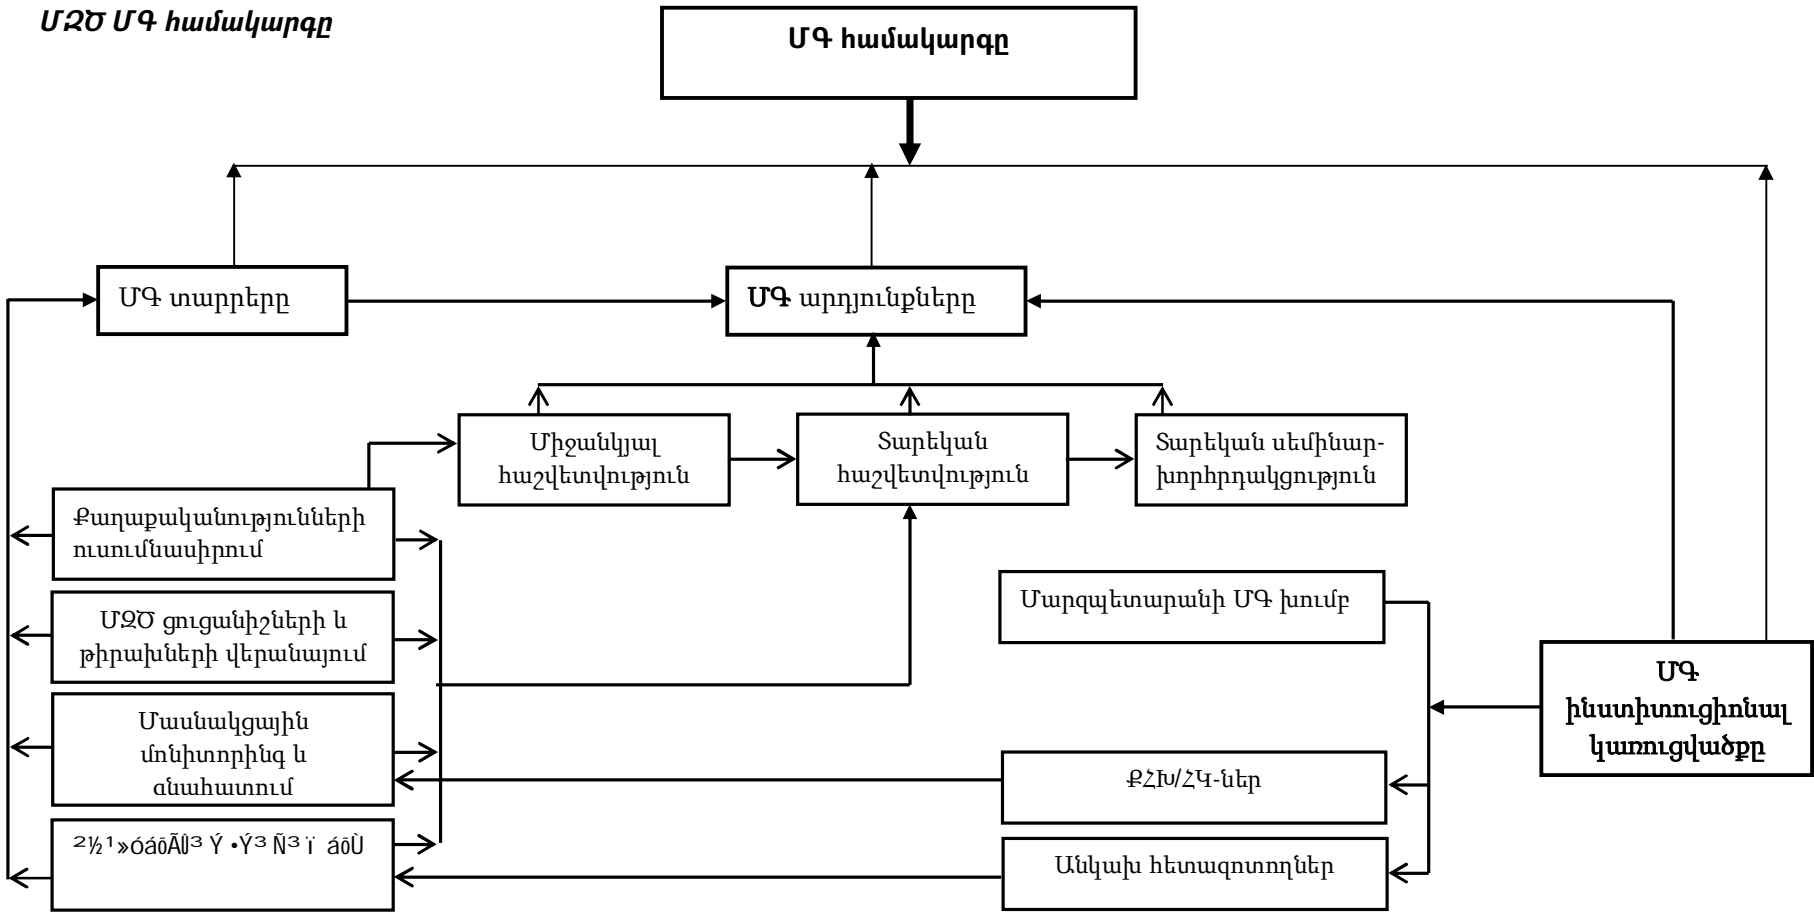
ՄԶԾ ՄԳ համակարգը

ՄԳ համակարգը

ՄԳ տարրերը

ՄԳ արդյունքները

Միջանկյալ հաշվետվություն

Տարեկան հաշվետվություն

Տարեկան սեմինար-խորհրդակցություն

Քաղաքականությունների ուսումնասիրում

ՄԶԾ ցուցանիշների և թիրախների վերանայում

Մասնակցային մոնիտորինգ և գնահատում

²½¹»óáõÃÛ³ Ý •Ý³ Ñ³ ï áõÙ

Մարզպետարանի ՄԳ խումբ

ՄԳ ինստիտուցիոնալ կառուցվածքը

ՔՀԽ/ՀԿ-ներ

Անկախ հետազոտողներ